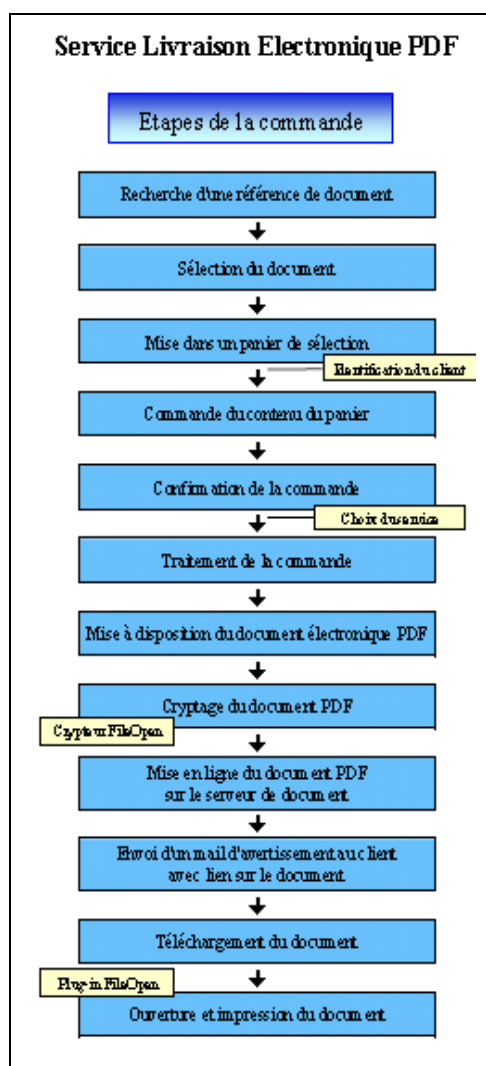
Service Livraison Electronique PDF

Etapes de la commande

Recherche d'une référence de document

Sélection du document

Mise dans un panier de sélection

Identification du client

Commande du contenu du panier

Confirmation de la commande

Choix du service

Traitement de la commande

Mise à disposition du document électronique PDF

Cryptage du document PDF

Crypteur FileOpen

Mise en ligne du document PDF sur le serveur de document

Envoi d'un mail d'avertissement au client avec lien sur le document

Téléchargement du document

Plug-in FileOpen

Ouverture et impression du document